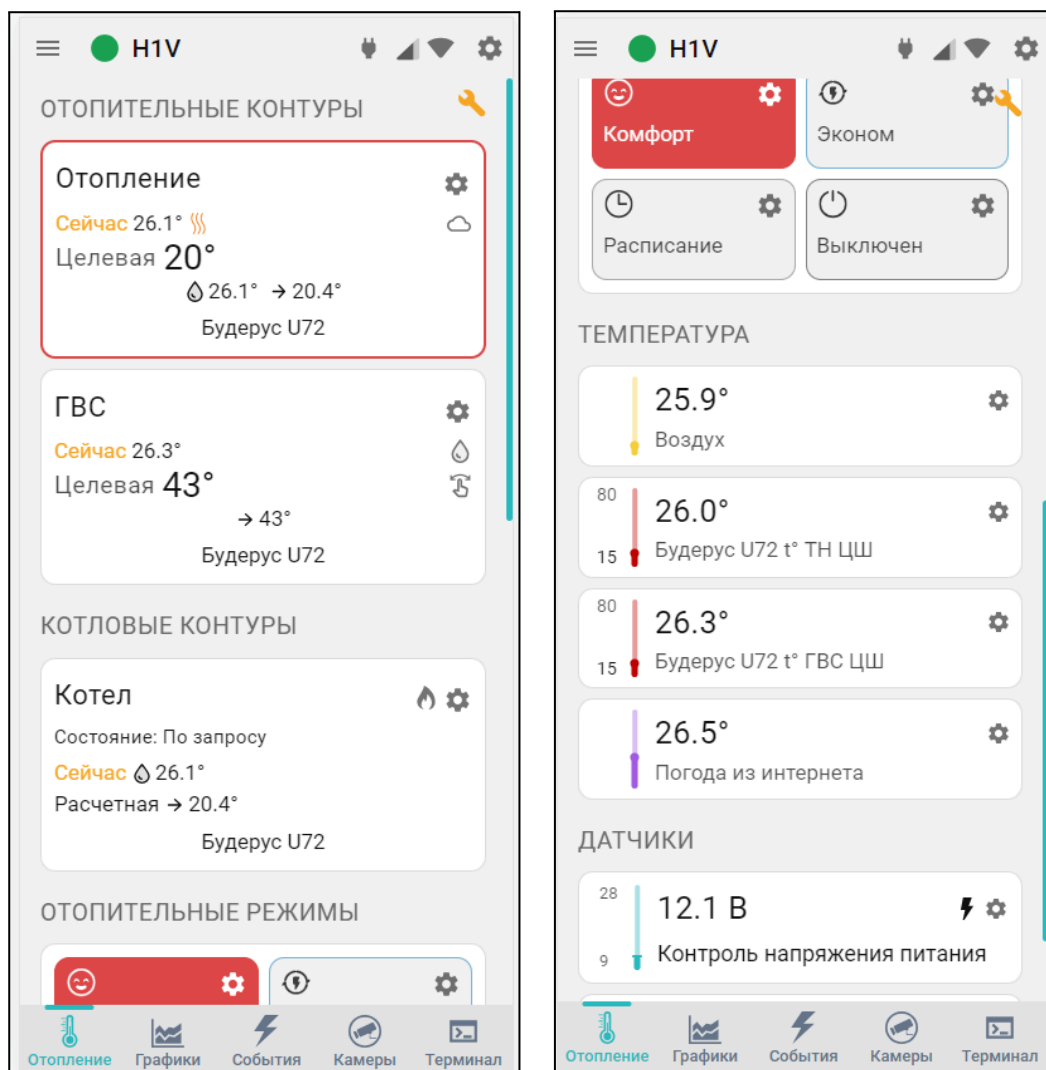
H1V

ОТОПИТЕЛЬНЫЕ КОНТУРЫ

Отопление
Сейчас 26.1°
Целевая 20°
26.1° → 20.4°
Будерус U72

ГВС
Сейчас 26.3°
Целевая 43°
→ 43°
Будерус U72

КОТЛОВЫЕ КОНТУРЫ

Котел
Состояние: По запросу
Сейчас 26.1°
Расчетная → 20.4°
Будерус U72

ОТОПИТЕЛЬНЫЕ РЕЖИМЫ

Отопление Графики События Камеры Терминал

H1V

Комфорт
Эконом
Расписание
Выключен

ТЕМПЕРАТУРА

25.9°
Воздух

80
15
26.0°
Будерус U72 t° ТН ЦШ

80
15
26.3°
Будерус U72 t° ГВС ЦШ

26.5°
Погода из интернета

ДАТЧИКИ

28
9
12.1 В
Контроль напряжения питания

Отопление Графики События Камеры Терминал